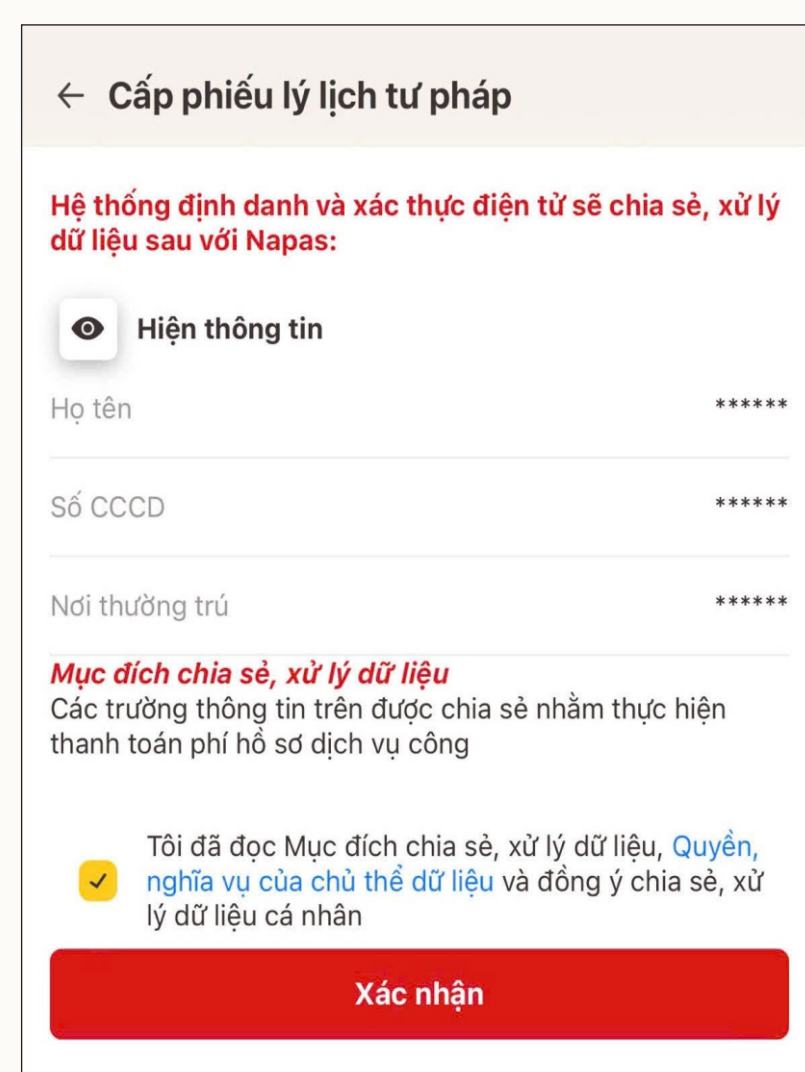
← Cấp phiếu lý lịch tư pháp

Hệ thống định danh và xác thực điện tử sẽ chia sẻ, xử lý dữ liệu sau với Napas:

Hiện thông tin

Họ tên ******

Số CCCD ******

Nơi thường trú ******

Mục đích chia sẻ, xử lý dữ liệu
Các trường thông tin trên được chia sẻ nhằm thực hiện thanh toán phí hồ sơ dịch vụ công

Tôi đã đọc Mục đích chia sẻ, xử lý dữ liệu, Quyền, nghĩa vụ của chủ thể dữ liệu và đồng ý chia sẻ, xử lý dữ liệu cá nhân

Xác nhận